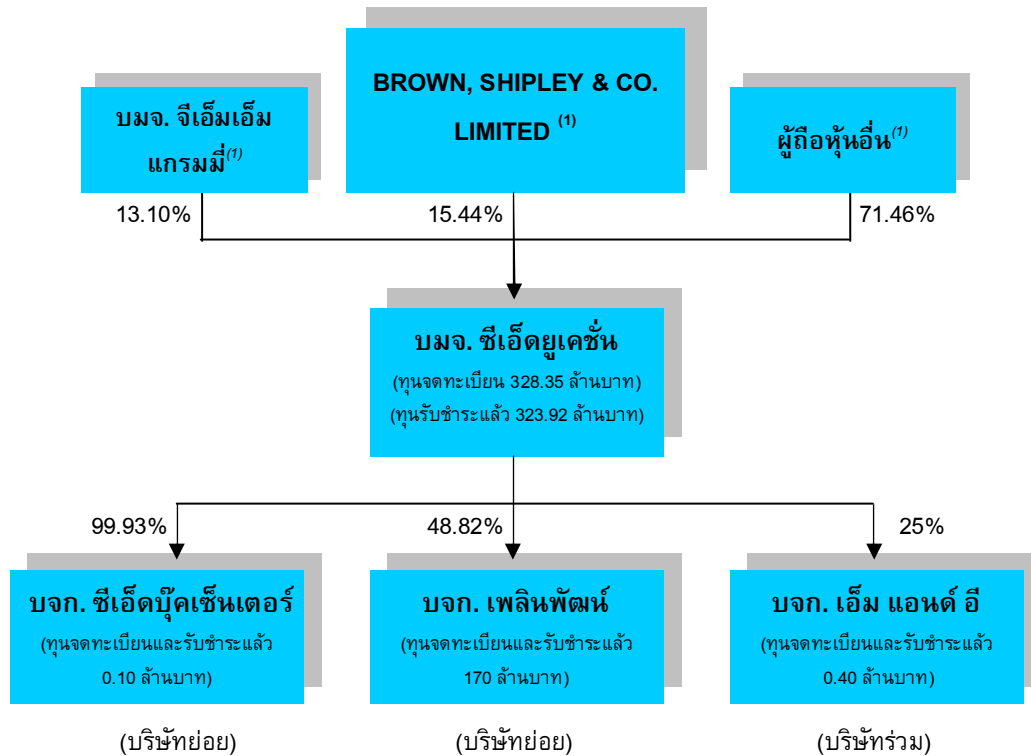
บมจ. จีเอ็มเอ็ม แกรมมี่$^{(1)}$

BROWN, SHIPLEY & CO. LIMITED $^{(1)}$

ผู้ถือหุ้นอื่น$^{(1)}$

13.10%

15.44%

71.46%

บมจ. ซีเอ็ดยูเคชั่น
(ทุนจดทะเบียน 328.35 ล้านบาท)
(ทุนรับชำระแล้ว 323.92 ล้านบาท)

99.93%

48.82%

25%

บจก. ซีเอ็ดบุ๊คเซ็นเตอร์
(ทุนจดทะเบียนและรับชำระแล้ว 0.10 ล้านบาท)

บจก. เพลินพัฒน์
(ทุนจดทะเบียนและรับชำระแล้ว 170 ล้านบาท)

บจก. เอ็ม แอนด์ อี
(ทุนจดทะเบียนและรับชำระแล้ว 0.40 ล้านบาท)

(บริษัทย่อย)

(บริษัทย่อย)

(บริษัทร่วม)